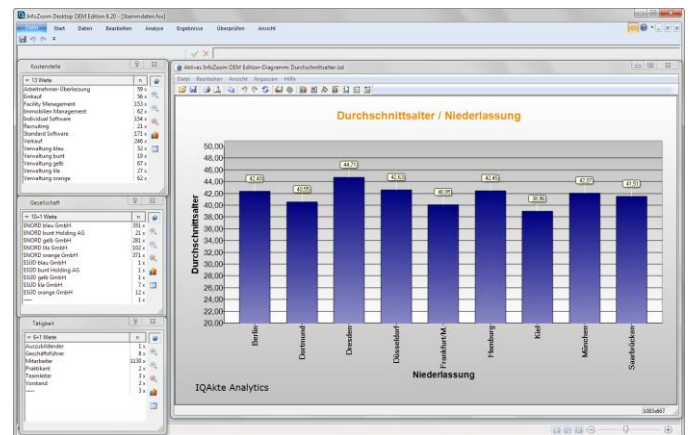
InfoZoom Desktop OEM Edition 8.20 - [Stammdaten.fox]

Start Daten Bearbeiten Analyse Ergebnisse Überprüfen Ansicht

Kostenstelle

13 Werte | n
Arbeitnehmer-Überlassung | 59 x
Einkauf | 56 x
Facility Management | 153 x
Immobilien Management | 62 x
Individual Software | 334 x
Recruiting | 21 x
Standard Software | 171 x
Verkauf | 246 x
Verwaltung blau | 52 x
Verwaltung bunt | 19 x
Verwaltung gelb | 67 x
Verwaltung lila | 21 x
Verwaltung orange | 62 x

Gesellschaft

10+1 Werte | n
SNORD blau GmbH | 351 x
SNORD bunt Holding AG | 21 x
SNORD gelb GmbH | 281 x
SNORD lila GmbH | 102 x
SNORD orange GmbH | 371 x
SSÜD blau GmbH | 1 x
SSÜD bunt Holding AG | 1 x
SSÜD gelb GmbH | 1 x
SSÜD lila GmbH | 7 x
SSÜD orange GmbH | 12 x
---- | 1 x

Tätigkeit

6+1 Werte | n
Auszubildender | 1 x
Geschäftsführer | 8 x
Mitarbeiter | 1130 x
Praktikant | 2 x
Teamleiter | 2 x
Vorstand | 2 x
---- | 3 x

Aktives InfoZoom OEM Edition-Diagramm: Durchschnittsalter.zd

Datei Bearbeiten Ansicht Anpassen Hilfe

Durchschnittsalter / Niederlassung

Durchschnittsalter

50,00
48,00
46,00
44,00
42,00
40,00
38,00
36,00
34,00
32,00
30,00
28,00
26,00
24,00
22,00
20,00

42,40 40,55 44,73 42,63 40,05 42,45 38,96 42,07 41,53

Berlin Dortmund Dresden Düsseldorf Frankfurt/M. Hamburg Kiel München Saarbrücken

Niederlassung

IQAkte Analytics

1083x667